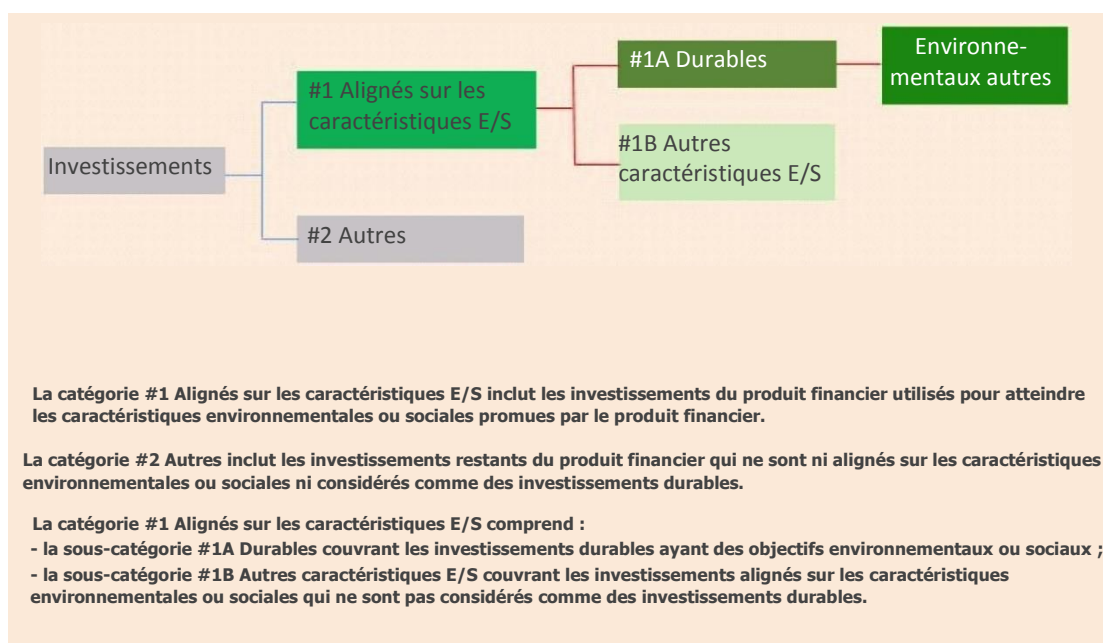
Investissements

#1 Alignés sur les caractéristiques E/S

#2 Autres

#1A Durables

#1B Autres caractéristiques E/S

Environnementaux autres

La catégorie #1 Alignés sur les caractéristiques E/S inclut les investissements du produit financier utilisés pour atteindre les caractéristiques environnementales ou sociales promues par le produit financier.

La catégorie #2 Autres inclut les investissements restants du produit financier qui ne sont ni alignés sur les caractéristiques environnementales ou sociales ni considérés comme des investissements durables.

La catégorie #1 Alignés sur les caractéristiques E/S comprend :
- la sous-catégorie #1A Durables couvrant les investissements durables ayant des objectifs environnementaux ou sociaux ;
- la sous-catégorie #1B Autres caractéristiques E/S couvrant les investissements alignés sur les caractéristiques environnementales ou sociales qui ne sont pas considérés comme des investissements durables.